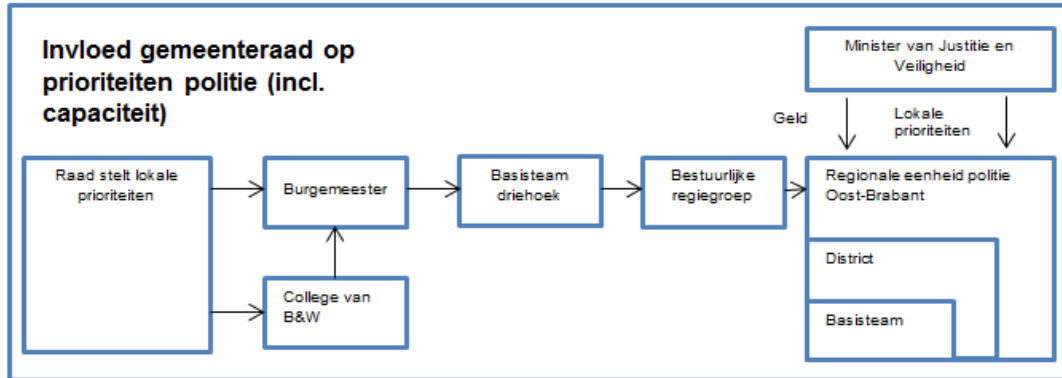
Invloed gemeenteraad op prioriteiten politie (incl. capaciteit)

Minister van Justitie en Veiligheid

Geld

Lokale prioriteiten

Raad stelt lokale prioriteiten

Burgemeester

College van B&W

Basisteam driehoek

Bestuurlijke regiegroep

Regionale eenheid politie Oost-Brabant

District

Basisteam